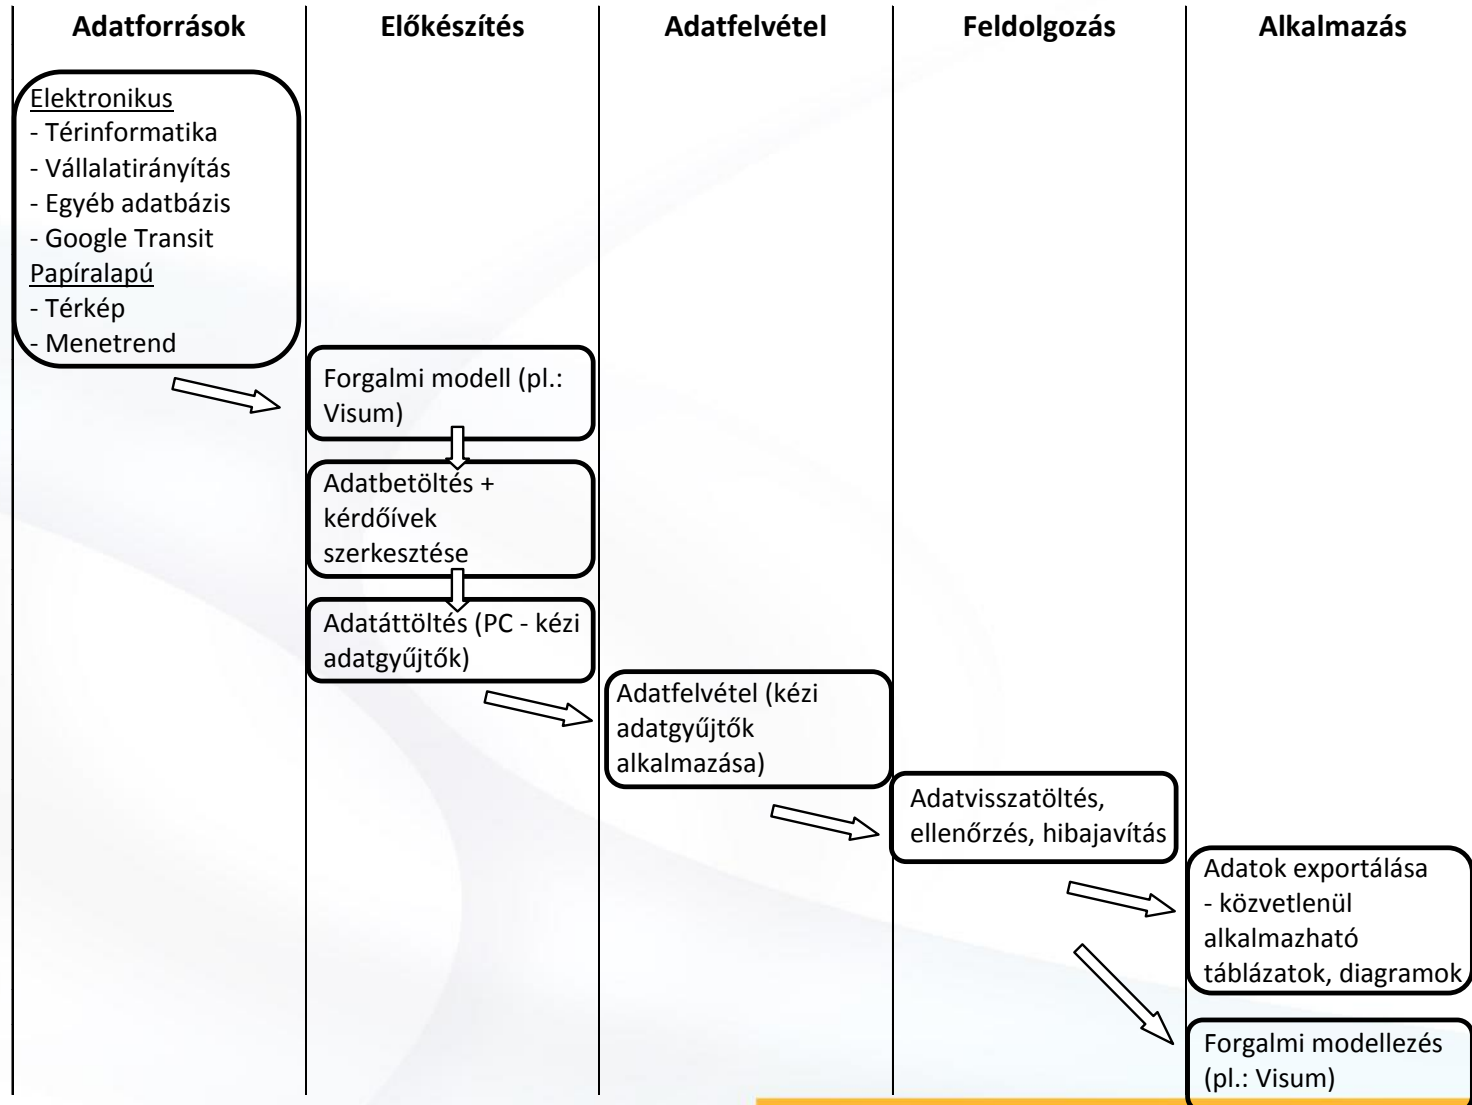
Adatforrások

Elektronikus
- Térinformatika
- Vállalatirányítás
- Egyéb adatbázis
- Google Transit
Papíralapú
- Térkép
- Menetrend

Előkészítés

Forgalmi modell (pl.: Visum)

Adatbetöltés + kérdőívek szerkesztése

Adatáttöltés (PC - kézi adatgyűjtők)

Adatfelvétel

Adatfelvétel (kézi adatgyűjtők alkalmazása)

Feldolgozás

Adatvisszatöltés, ellenőrzés, hibajavítás

Alkalmazás

Adatok exportálása
- közvetlenül alkalmazható táblázatok, diagramok

Forgalmi modellezés (pl.: Visum)